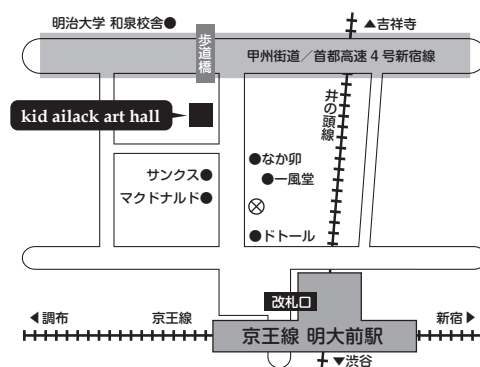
明治大学 和泉校舎●

▲吉祥寺

歩道橋

甲州街道／首都高速４号新宿線

kid ailack art hall

井の頭線

サンクス●

マクドナルド●

●なか卯

●一風堂

●ドトール

改札口

◀調布

京王線

新宿▶

京王線 明大前駅

▼渋谷